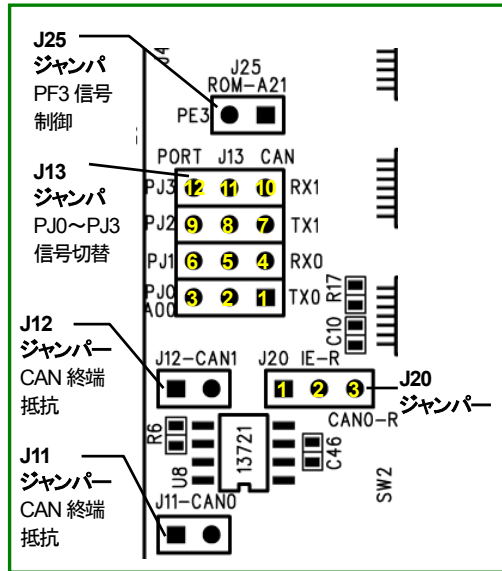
J25
ジャンパ
PF3 信号
制御

J13
ジャンパ
PJ0～PJ3
信号切替

J12
ジャンパー
CAN 終端
抵抗

J11
ジャンパー
CAN 終端
抵抗

J4

J25
ROM-A21
PE3

PORT J13 CAN
PJ3 12 11 10 RX1
PJ2 9 8 7 TX1
PJ1 6 5 4 RX0
PJ0 A00 3 2 1 TX0

R17
C10

J12-CAN1
J20 IE-R
1 2 3
CAN0-R

J20
ジャンパー

R6
13721
U8
C46
SW2

J11-CAN0